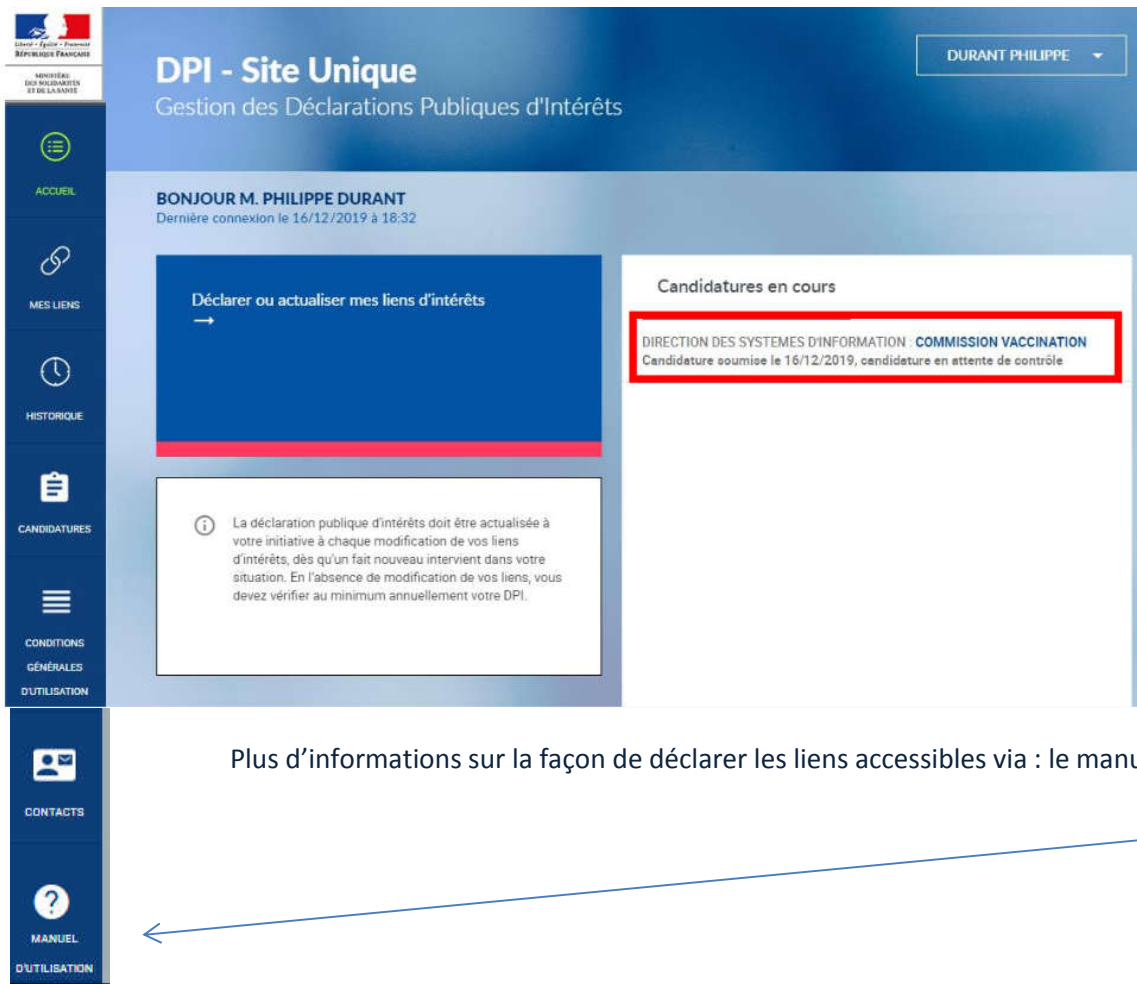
Liberté • Égalité • Fraternité
RÉPUBLIQUE FRANÇAISE
MINISTÈRE DES SOLIDARITÉS ET DE LA SANTÉ

DPI - Site Unique
Gestion des Déclarations Publiques d'Intérêts

DURANT PHILIPPE

ACCUEIL

MES LIENS

HISTORIQUE

CANDIDATURES

CONDITIONS GÉNÉRALES D'UTILISATION

CONTACTS

MANUEL D'UTILISATION

BONJOUR M. PHILIPPE DURANT
Dernière connexion le 16/12/2019 à 18:32

Déclarer ou actualiser mes liens d'intérêts
→

La déclaration publique d'intérêts doit être actualisée à votre initiative à chaque modification de vos liens d'intérêts, dès qu'un fait nouveau intervient dans votre situation. En l'absence de modification de vos liens, vous devez vérifier au minimum annuellement votre DPI.

Candidatures en cours

DIRECTION DES SYSTEMES D'INFORMATION : COMMISSION VACCINATION
Candidature soumise le 16/12/2019, candidature en attente de contrôle

Plus d'informations sur la façon de déclarer les liens accessibles via : le manu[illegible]